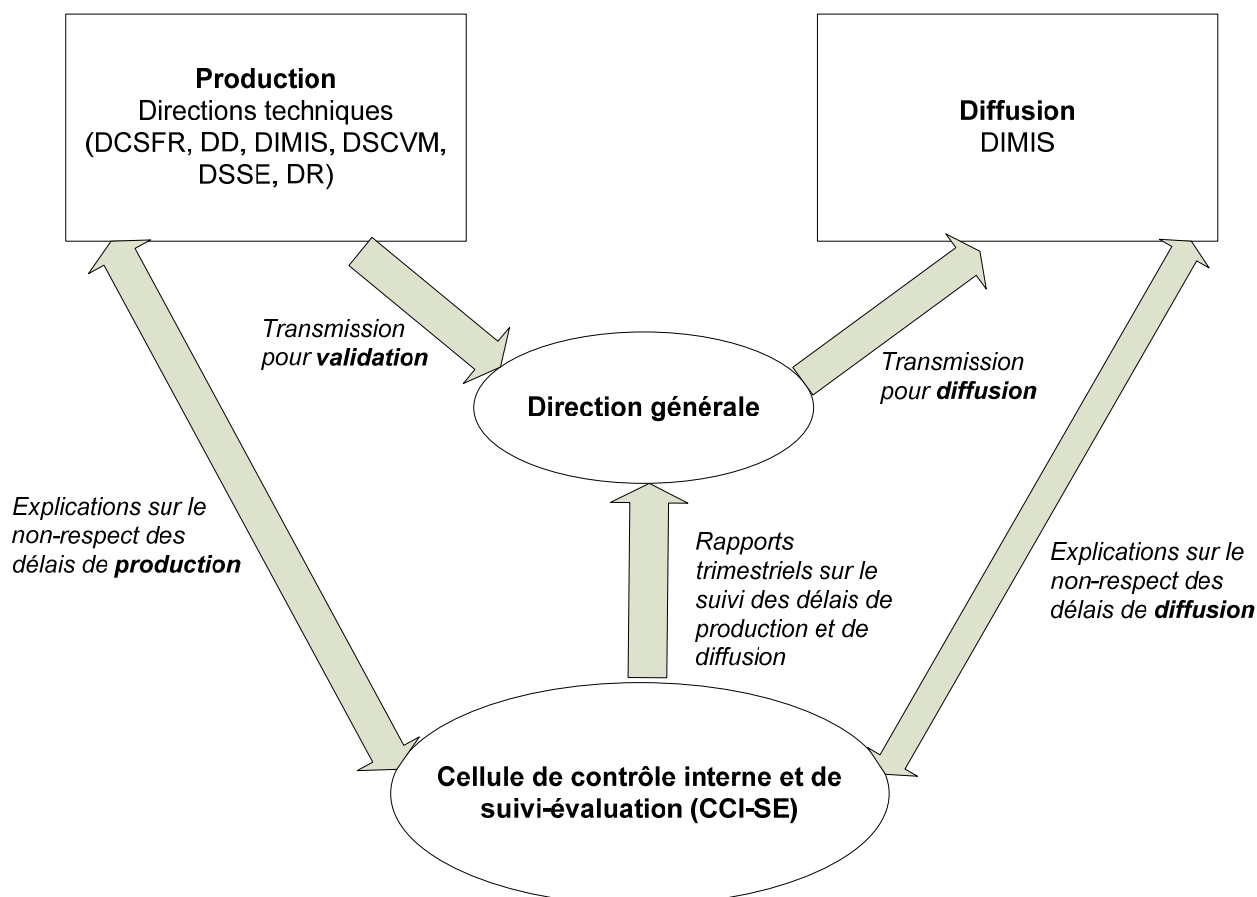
**Production**
Directions techniques (DCSFR, DD, DIMIS, DSCVM, DSSE, DR)

**Diffusion**
DIMIS

*Transmission pour **validation***

**Direction générale**

*Transmission pour **diffusion***

*Explications sur le non-respect des délais de **production***

*Rapports trimestriels sur le suivi des délais de production et de diffusion*

*Explications sur le non-respect des délais de **diffusion***

**Cellule de contrôle interne et de suivi-évaluation (CCI-SE)**